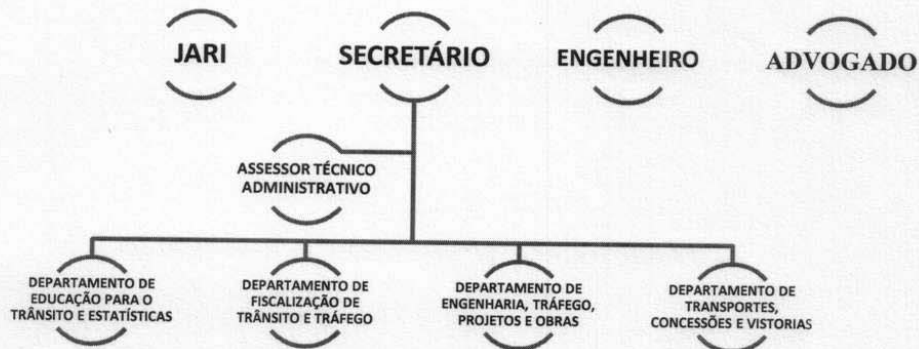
JARI

SECRETÁRIO

ENGENHEIRO

ADVOGADO

ASSESSOR TÉCNICO ADMINISTRATIVO

DEPARTAMENTO DE EDUCAÇÃO PARA O TRÂNSITO E ESTATÍSTICAS

DEPARTAMENTO DE FISCALIZAÇÃO DE TRÂNSITO E TRÁFEGO

DEPARTAMENTO DE ENGENHARIA, TRÁFEGO, PROJETOS E OBRAS

DEPARTAMENTO DE TRANSPORTES, CONCESSÕES E VISTORIAS